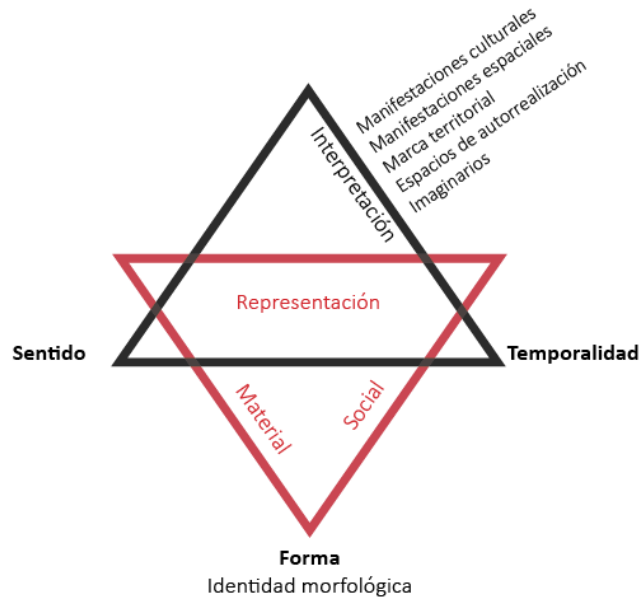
Manifestaciones culturales
Manifestaciones espaciales
Marca territorial
Espacios de autorrealización
Imaginarios

Interpretación

Representación

Sentido

Temporalidad

Material

Social

Forma
Identidad morfológica